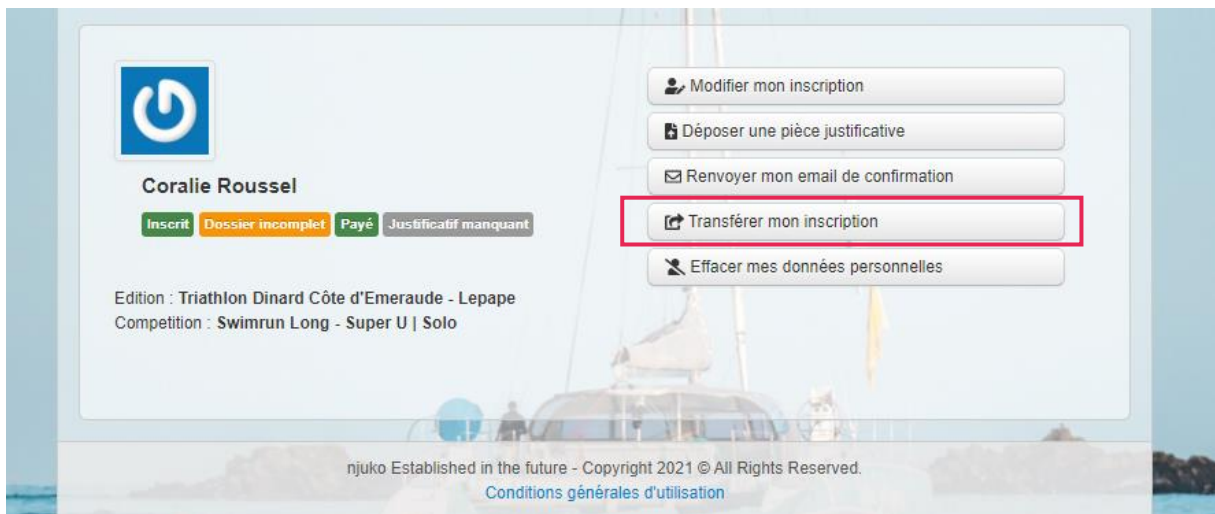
Coralie Roussel

Inscrit Dossier incomplet Payé Justificatif manquant

Edition : Triathlon Dinard Côte d'Emeraude - Lepape
Competition : Swimrun Long - Super U | Solo

Modifier mon inscription
Déposer une pièce justificative
Renvoyer mon email de confirmation
Transférer mon inscription
Effacer mes données personnelles

njuko Established in the future - Copyright 2021 © All Rights Reserved.
Conditions générales d'utilisation